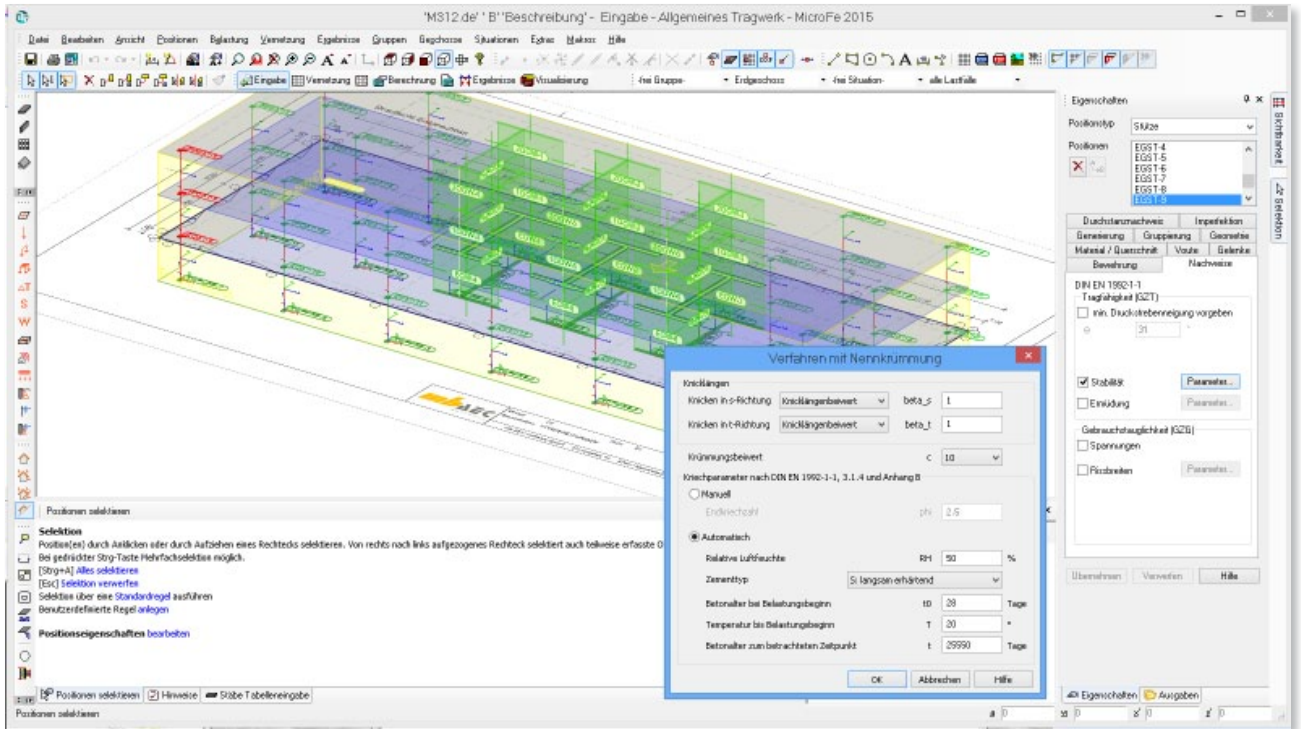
'M312.de' ' B' 'Beschreibung' - Eingabe - Allgemeines Tragwerk - MicroFe 2015

Datei Bearbeiten Ansicht Positionen Belastung Vernetzung Ergebnisse Gruppen Geschosse Situationen Extras Makros Hilfe

Eingabe Vernetzung Berechnung Ergebnisse Visualisierung -frei Gruppe- Erdgeschoss -frei Situation- alle Lastfälle

Eigenschaften
Positionstyp Stütze
Positionen EGST-4 EGST-5 EGST-6 EGST-7 EGST-8 EGST-9

Durchstanznachweis Imperfektion
Generierung Gruppierung Geometrie
Material / Querschnitt Voute Gelenke
Bewehrung Nachweise

DIN EN 1992-1-1
Tragfähigkeit (GZT)
min. Druckstrebenneigung vorgeben
31

Stabilität Parameter...
Ermüdung Parameter...

Gebrauchstauglichkeit (GZG)
Spannungen
Rissbreiten Parameter...

Übernehmen Verwerfen Hilfe

Eigenschaften Ausgaben

Sichtbarkeit Selektion

Verfahren mit Nennkrümmung

Knicklängen
Knicken in s-Richtung Knicklängenbeiwert beta_s 1
Knicken in t-Richtung Knicklängenbeiwert beta_t 1

Krümmungsbeiwert c 10

Kriechparameter nach DIN EN 1992-1-1, 3.1.4 und Anhang B
Manuell
Endkriechzahl phi 2.6
Automatisch
Relative Luftfeuchte RH 50 %
Zementtyp S: langsam erhärtend
Betonalter bei Belastungsbeginn t0 28 Tage
Temperatur bis Belastungsbeginn T 20 °
Betonalter zum betrachteten Zeitpunkt t 25550 Tage

OK Abbrechen Hilfe

Positionen selektieren

Selektion
Position(en) durch Anklicken oder durch Aufziehen eines Rechtecks selektieren. Von rechts nach links aufgezogenes Rechteck selektiert auch teilweise erfasste O
Bei gedrückter Strg-Taste Mehrfachselektion möglich.
[Strg+A] Alles selektieren
[Esc] Selektion verwerfen
Selektion über eine Standardregel ausführen
Benutzerdefinierte Regel anlegen

Positionseigenschaften bearbeiten

Positionen selektieren Hinweise Stäbe Tabelleneingabe

Positionen selektieren